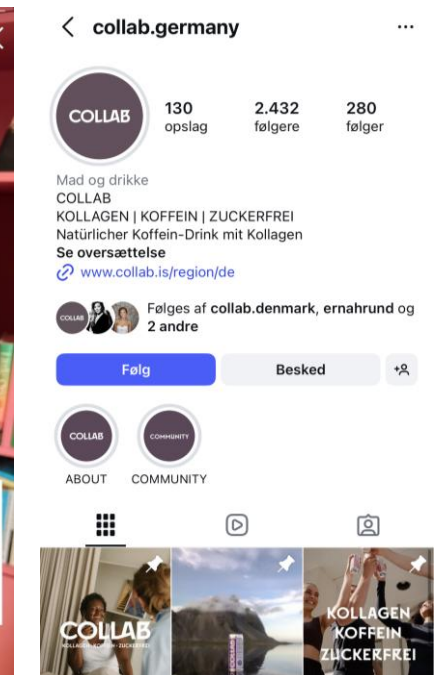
< collab.germany ...

COLLAB

130 opslag
2.432 følgere
280 følger

Mad og drikke
COLLAB
KOLLAGEN | KOFFEIN | ZUCKERFREI
Natürlicher Koffein-Drink mit Kollagen
Se oversættelse
www.collab.is/region/de

COLLAB
Følges af collab.denmark, ernahrund og 2 andre

Følg
Besked

COLLAB
ABOUT
COMMUNITY
COMMUNITY

COLLAB
KOLLAGEN · KOFFEIN · ZUCKERFREI

KOLLAGEN
KOFFEIN
ZUCKERFREI